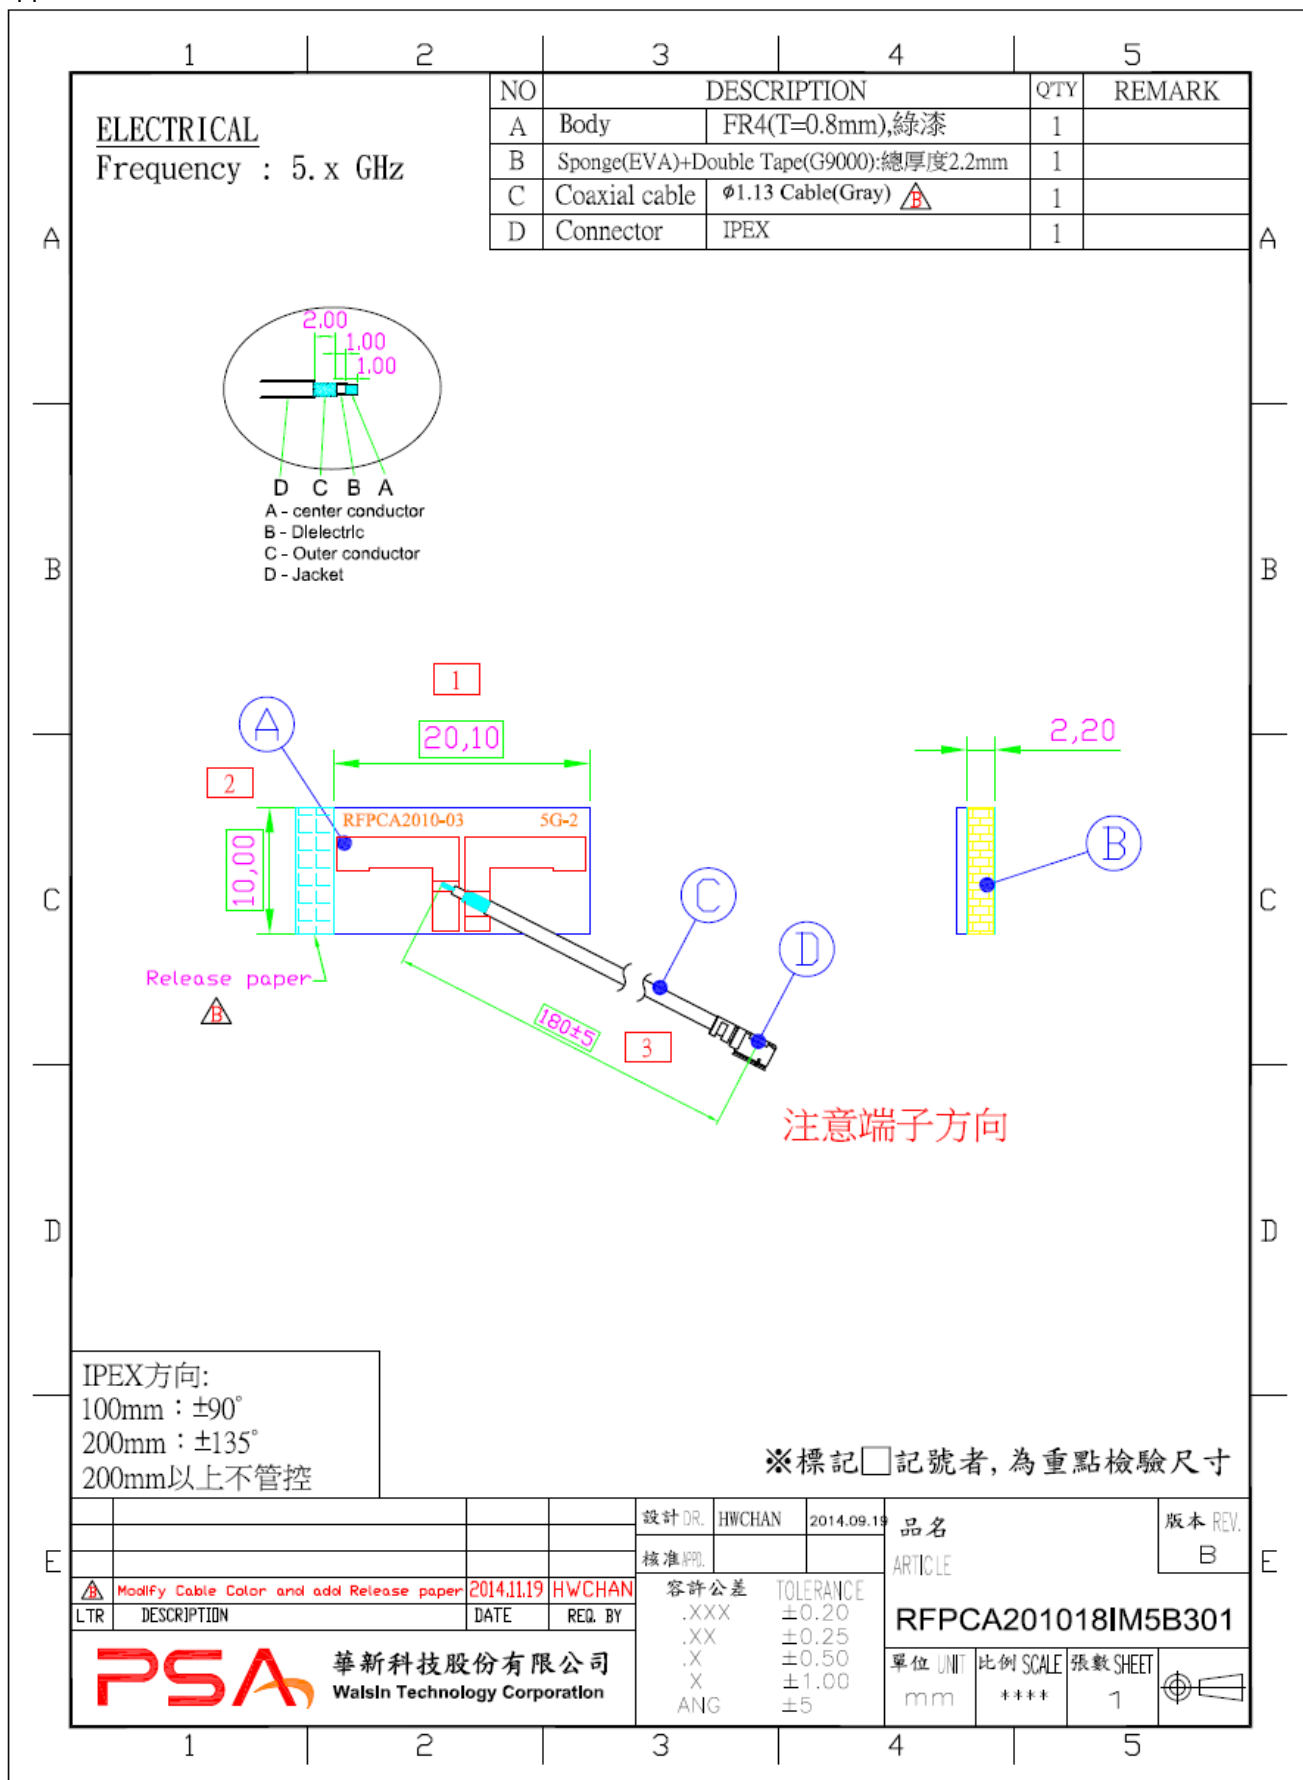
1 2 3 4 5

A B C D E

ELECTRICAL
Frequency : 5.x GHz

| NO | DESCRIPTION | | QTY | REMARK |
|---|---|---|---|---|
| A | Body | FR4(T=0.8mm),綠漆 | 1 | |
| B | Sponge(EVA)+Double Tape(G9000):總厚度2.2mm | | 1 | |
| C | Coaxial cable | φ1.13 Cable(Gray) B | 1 | |
| D | Connector | IPEX | 1 | |

2.00
1.00
1.00
D C B A
A - center conductor
B - Dielectric
C - Outer conductor
D - Jacket

1
A
20,10
2
10,00
RFPCA2010-03
5G-2
Release paper
B
C
D
180±5
3
2,20
B
注意端子方向

IPEX方向:
100mm：±90°
200mm：±135°
200mm以上不管控

※標記□記號者，為重點檢驗尺寸

| | | | |
|---|---|---|---|
| B | Modify Cable Color and add Release paper | 2014.11.19 | HWCHAN |
| LTR | DESCRIPTION | DATE | REQ. BY |

設計 DR. HWCHAN 2014.09.19
核准 APPD.
品名 ARTICLE
版本 REV. B
容許公差 TOLERANCE
.XXX ±0.20
.XX ±0.25
.X ±0.50
X ±1.00
ANG ±5
RFPCA201018IM5B301
單位 UNIT mm
比例 SCALE ****
張數 SHEET 1

PSA
華新科技股份有限公司
Walsin Technology Corporation